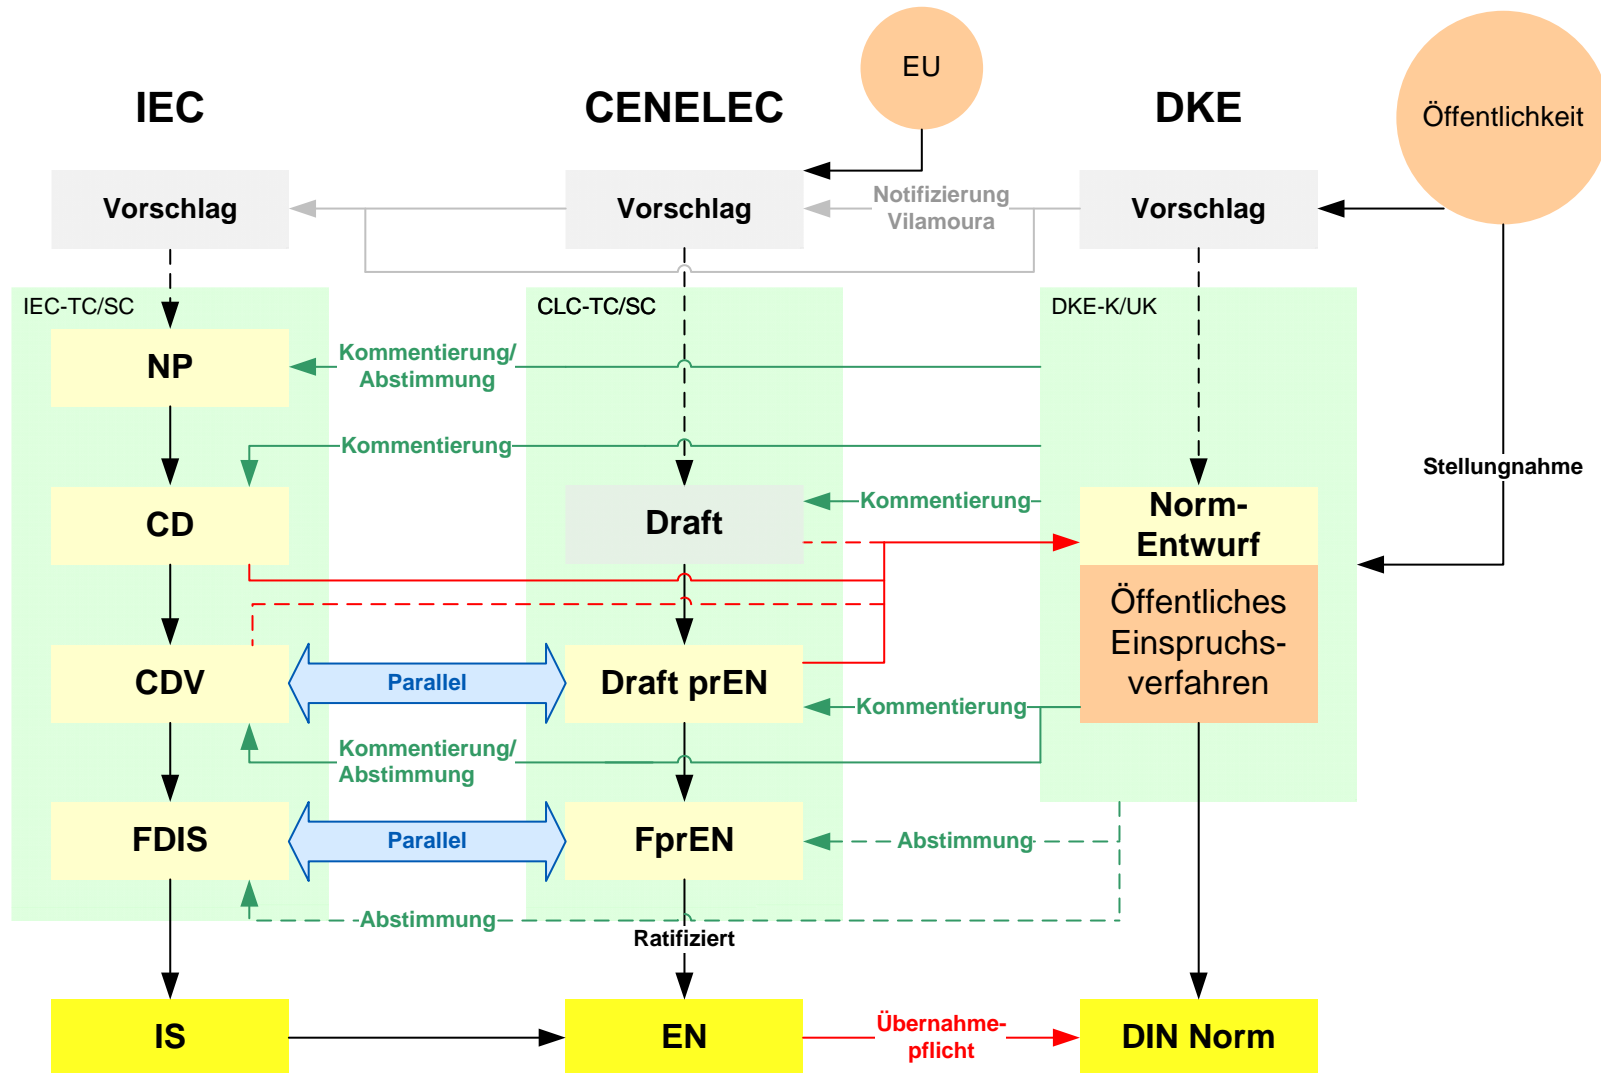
EU

IEC

CENELEC

DKE

Öffentlichkeit

Vorschlag

Vorschlag

Notifizierung Vilamoura

Vorschlag

IEC-TC/SC

CLC-TC/SC

DKE-K/UK

NP

Kommentierung/ Abstimmung

Kommentierung

Stellungnahme

CD

Draft

Kommentierung

Norm-Entwurf

Öffentliches Einspruchs-verfahren

CDV

Parallel

Draft prEN

Kommentierung

Kommentierung/ Abstimmung

FDIS

Parallel

FprEN

Abstimmung

Abstimmung

Ratifiziert

IS

EN

Übernahme-pflicht

DIN Norm